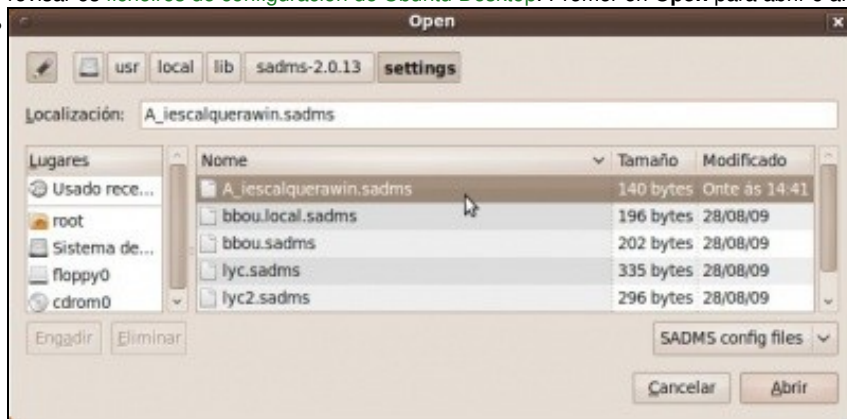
revisar os ficheiros de configuración de Ubuntu Desktop. Premer en Open para abrir o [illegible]

Open

usr local lib sadms-2.0.13 settings

Localización: A_iescalquerawin.sadms

| Lugares | Nome | Tamaño | Modificado |
|---|---|---|---|
| Usado rece... | A_iescalquerawin.sadms | 140 bytes | Onte ás 14:41 |
| root | bbou.local.sadms | 196 bytes | 28/08/09 |
| Sistema de... | bbou.sadms | 202 bytes | 28/08/09 |
| floppy0 | lyc.sadms | 335 bytes | 28/08/09 |
| cdrom0 | lyc2.sadms | 296 bytes | 28/08/09 |

Engadir Eliminar

SADMS config files

Cancelar Abrir